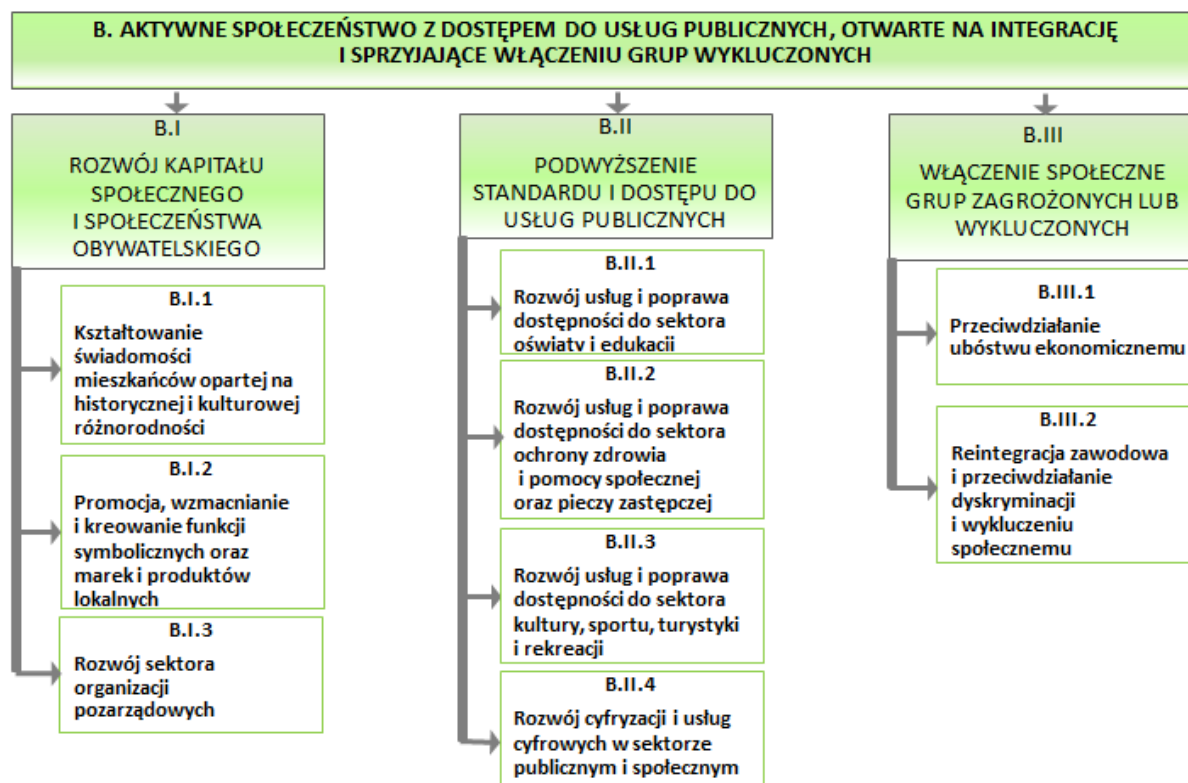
B. AKTYWNE SPOŁECZEŃSTWO Z DOSTĘPEM DO USŁUG PUBLICZNYCH, OTWARTE NA INTEGRACJĘ I SPRZYJAJĄCE WŁĄCZENIU GRUP WYKLUCZONYCH

B.I
ROZWÓJ KAPITAŁU SPOŁECZNEGO I SPOŁECZEŃSTWA OBYWATELSKIEGO

B.I.1
Kształtowanie świadomości mieszkańców opartej na historycznej i kulturowej różnorodności

B.I.2
Promocja, wzmacnianie i kreowanie funkcji symbolicznych oraz marek i produktów lokalnych

B.I.3
Rozwój sektora organizacji pozarządowych

B.II
PODWYŻSZENIE STANDARDU I DOSTĘPU DO USŁUG PUBLICZNYCH

B.II.1
Rozwój usług i poprawa dostępności do sektora oświaty i edukacji

B.II.2
Rozwój usług i poprawa dostępności do sektora ochrony zdrowia i pomocy społecznej oraz pieczy zastępczej

B.II.3
Rozwój usług i poprawa dostępności do sektora kultury, sportu, turystyki i rekreacji

B.II.4
Rozwój cyfryzacji i usług cyfrowych w sektorze publicznym i społecznym

B.III
WŁĄCZENIE SPOŁECZNE GRUP ZAGROŻONYCH LUB WYKLUCZONYCH

B.III.1
Przeciwdziałanie ubóstwu ekonomicznemu

B.III.2
Reintegracja zawodowa i przeciwdziałanie dyskryminacji i wykluczeniu społecznemu